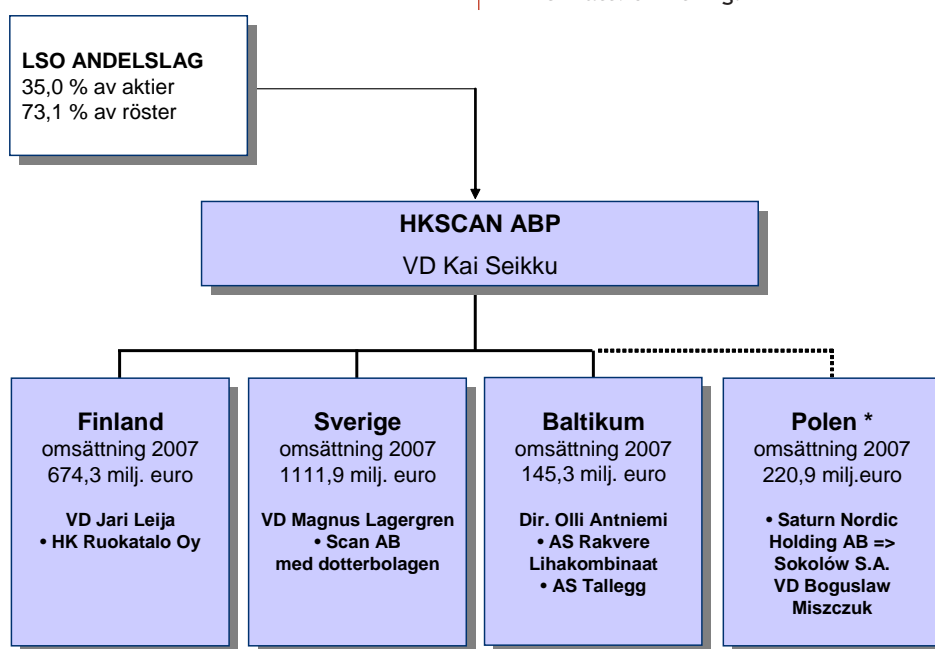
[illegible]

LSO ANDELSLAG
35,0 % av aktier
73,1 % av röster

HKSCAN ABP
VD Kai Seikku

Finland
omsättning 2007
674,3 milj. euro
VD Jari Leija
• HK Ruokatalo Oy

Sverige
omsättning 2007
1111,9 milj. euro
VD Magnus Lagergren
• Scan AB med dotterbolagen

Baltikum
omsättning 2007
145,3 milj. euro
Dir. Olli Antniemi
• AS Rakvere Lihakombinaat
• AS Tallegg

Polen *
omsättning 2007
220,9 milj.euro
• Saturn Nordic Holding AB => Sokolów S.A. VD Boguslaw Miszczuk